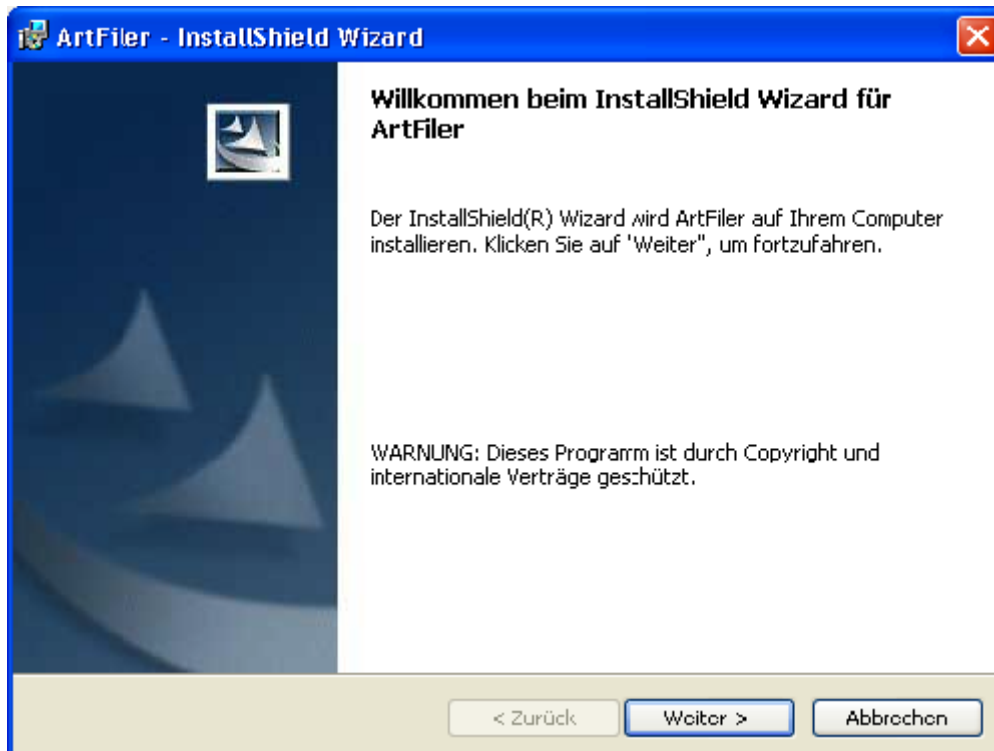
ArtFiler - InstallShield Wizard

Willkommen beim InstallShield Wizard für ArtFiler

Der InstallShield(R) Wizard wird ArtFiler auf Ihrem Computer installieren. Klicken Sie auf 'Weiter', um fortzufahren.

WARNUNG: Dieses Programm ist durch Copyright und internationale Verträge geschützt.

< Zurück
Weiter >
Abbrechen